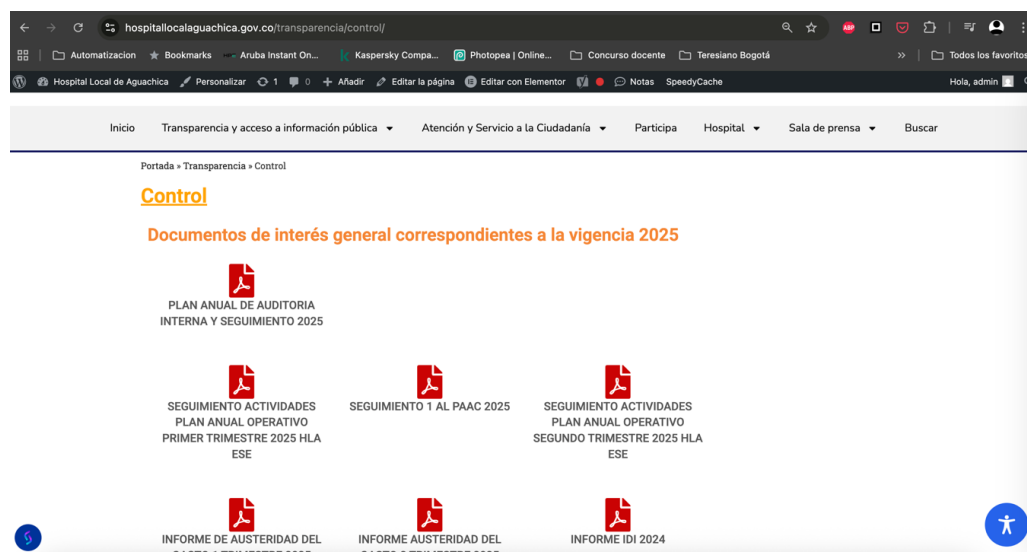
hospitallocalaguachica.gov.co/transparencia/control/

Automatizacion Bookmarks Aruba Instant On... Kaspersky Compa... Photopea | Online... Concurso docente Teresiano Bogotá » Todos los favoritos

Hospital Local de Aguachica Personalizar 1 0 Añadir Editar la página Editar con Elementor Notas SpeedyCache Hola, admin

Inicio Transparencia y acceso a información pública Atención y Servicio a la Ciudadanía Participa Hospital Sala de prensa Buscar

Portada » Transparencia » Control

Control

Documentos de interés general correspondientes a la vigencia 2025

PLAN ANUAL DE AUDITORIA INTERNA Y SEGUIMIENTO 2025

SEGUIMIENTO ACTIVIDADES PLAN ANUAL OPERATIVO PRIMER TRIMESTRE 2025 HLA ESE

SEGUIMIENTO 1 AL PAAC 2025

SEGUIMIENTO ACTIVIDADES PLAN ANUAL OPERATIVO SEGUNDO TRIMESTRE 2025 HLA ESE

INFORME DE AUSTERIDAD DEL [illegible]

INFORME AUSTERIDAD DEL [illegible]

INFORME IDI 2024